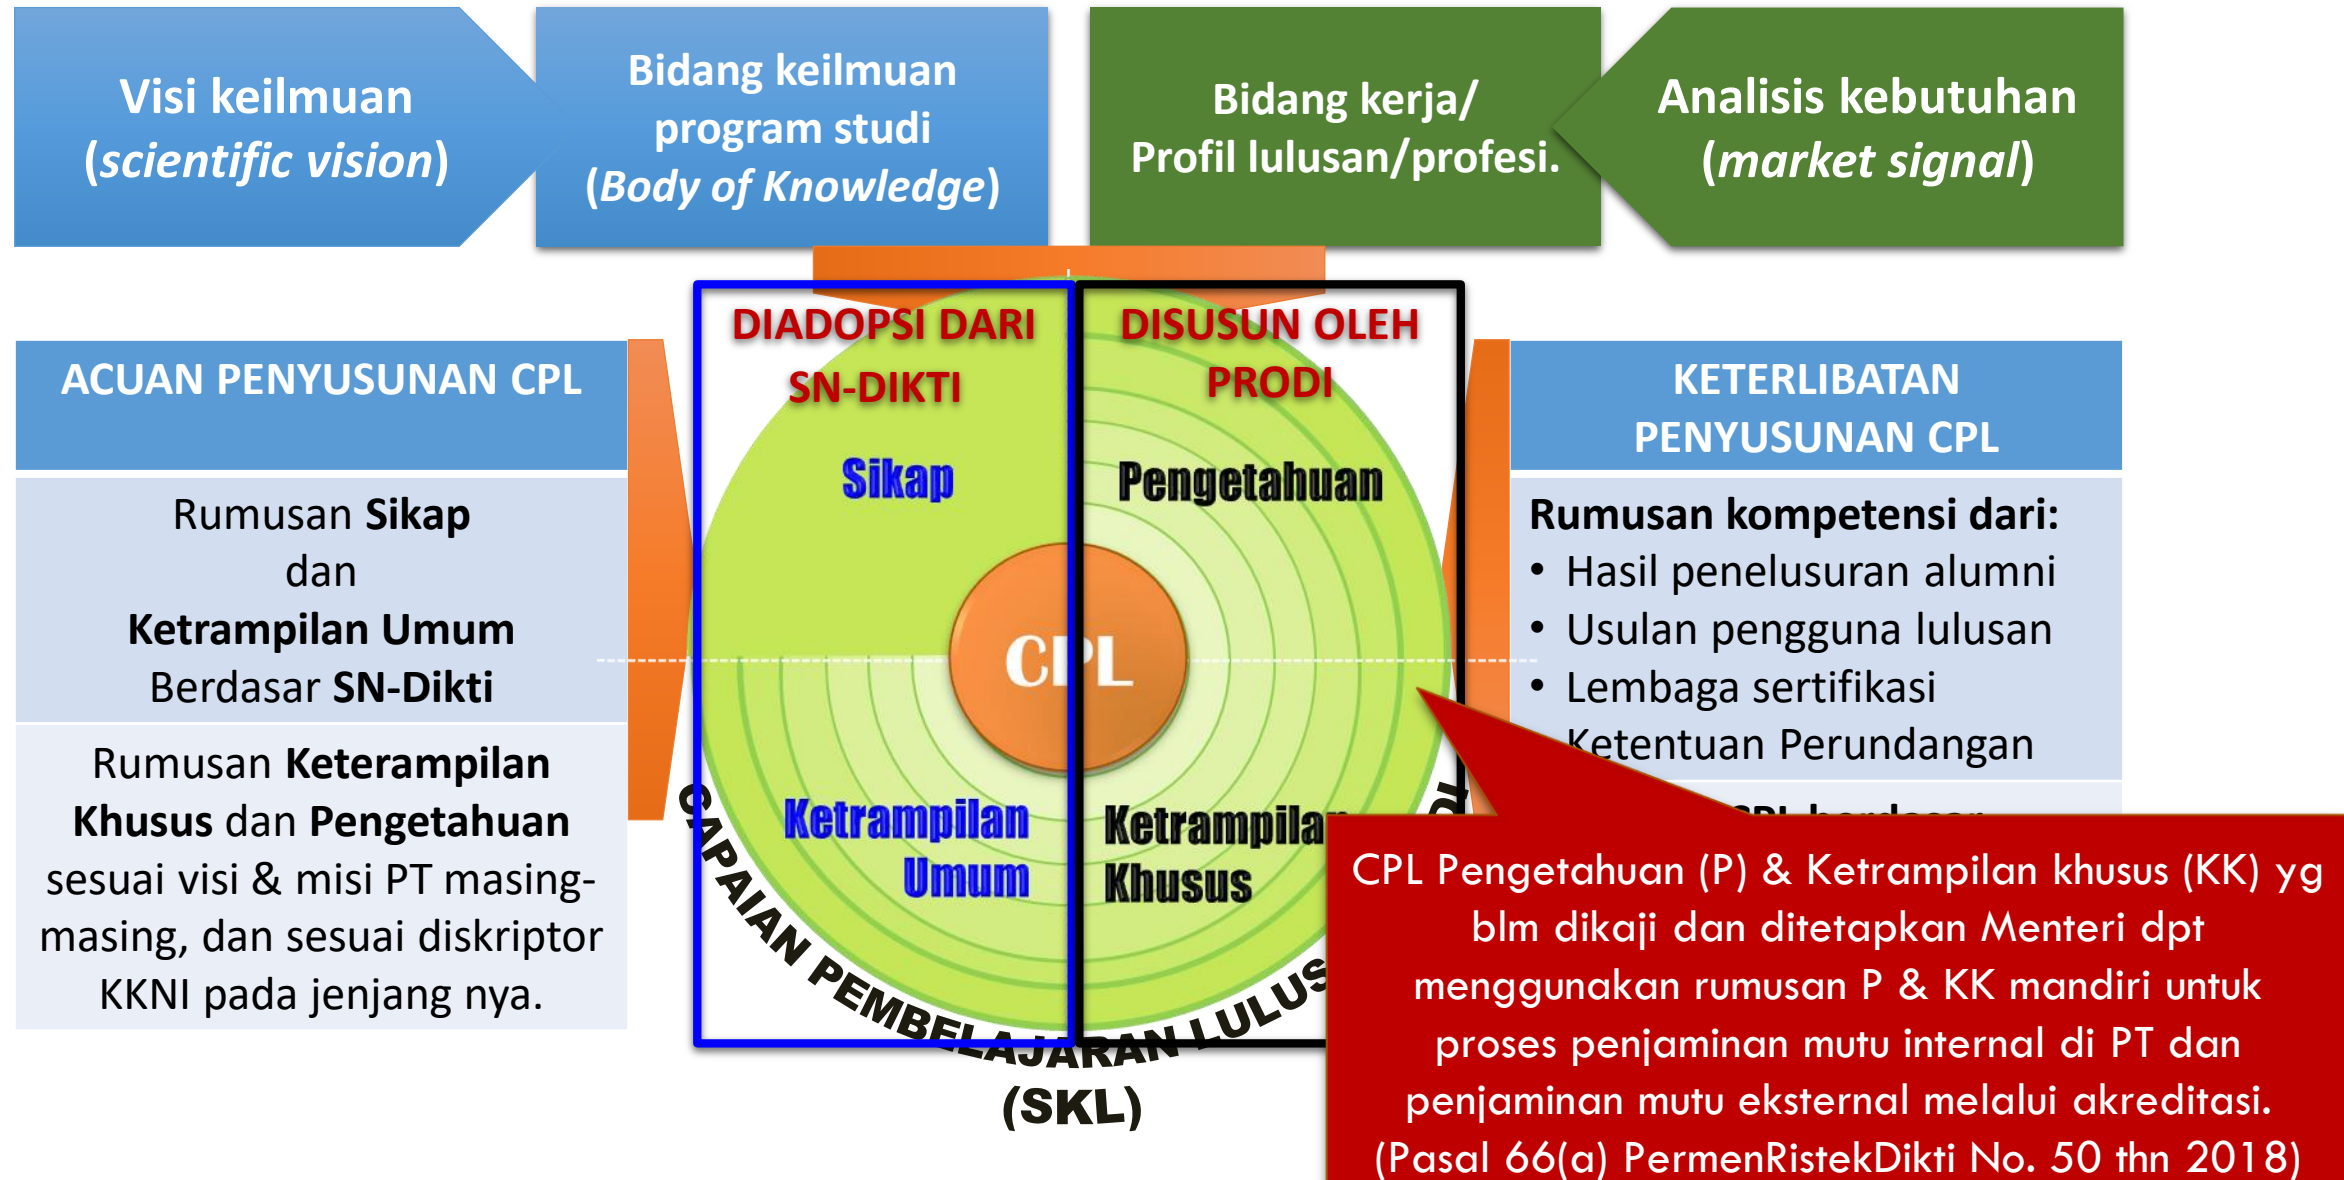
Visi keilmuan (scientific vision)

Bidang keilmuan program studi (Body of Knowledge)

Bidang kerja/ Profil lulusan/profesi.

Analisis kebutuhan (market signal)

ACUAN PENYUSUNAN CPL

Rumusan Sikap dan Ketrampilan Umum Berdasar SN-Dikti

Rumusan Keterampilan Khusus dan Pengetahuan sesuai visi & misi PT masing-masing, dan sesuai diskriptor KKNI pada jenjang nya.

DIADOPSI DARI SN-DIKTI

DISUSUN OLEH PRODI

Sikap

Pengetahuan

CPL

Ketrampilan Umum

Ketrampilan Khusus

CAPAIAN PEMBELAJARAN LULUS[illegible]

(SKL)

KETERLIBATAN PENYUSUNAN CPL

Rumusan kompetensi dari:
• Hasil penelusuran alumni
• Usulan pengguna lulusan
• Lembaga sertifikasi
Ketentuan Perundangan

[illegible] CPL berdasar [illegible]

CPL Pengetahuan (P) & Ketrampilan khusus (KK) yg blm dikaji dan ditetapkan Menteri dpt menggunakan rumusan P & KK mandiri untuk proses penjaminan mutu internal di PT dan penjaminan mutu eksternal melalui akreditasi. (Pasal 66(a) PermenRistekDikti No. 50 thn 2018)